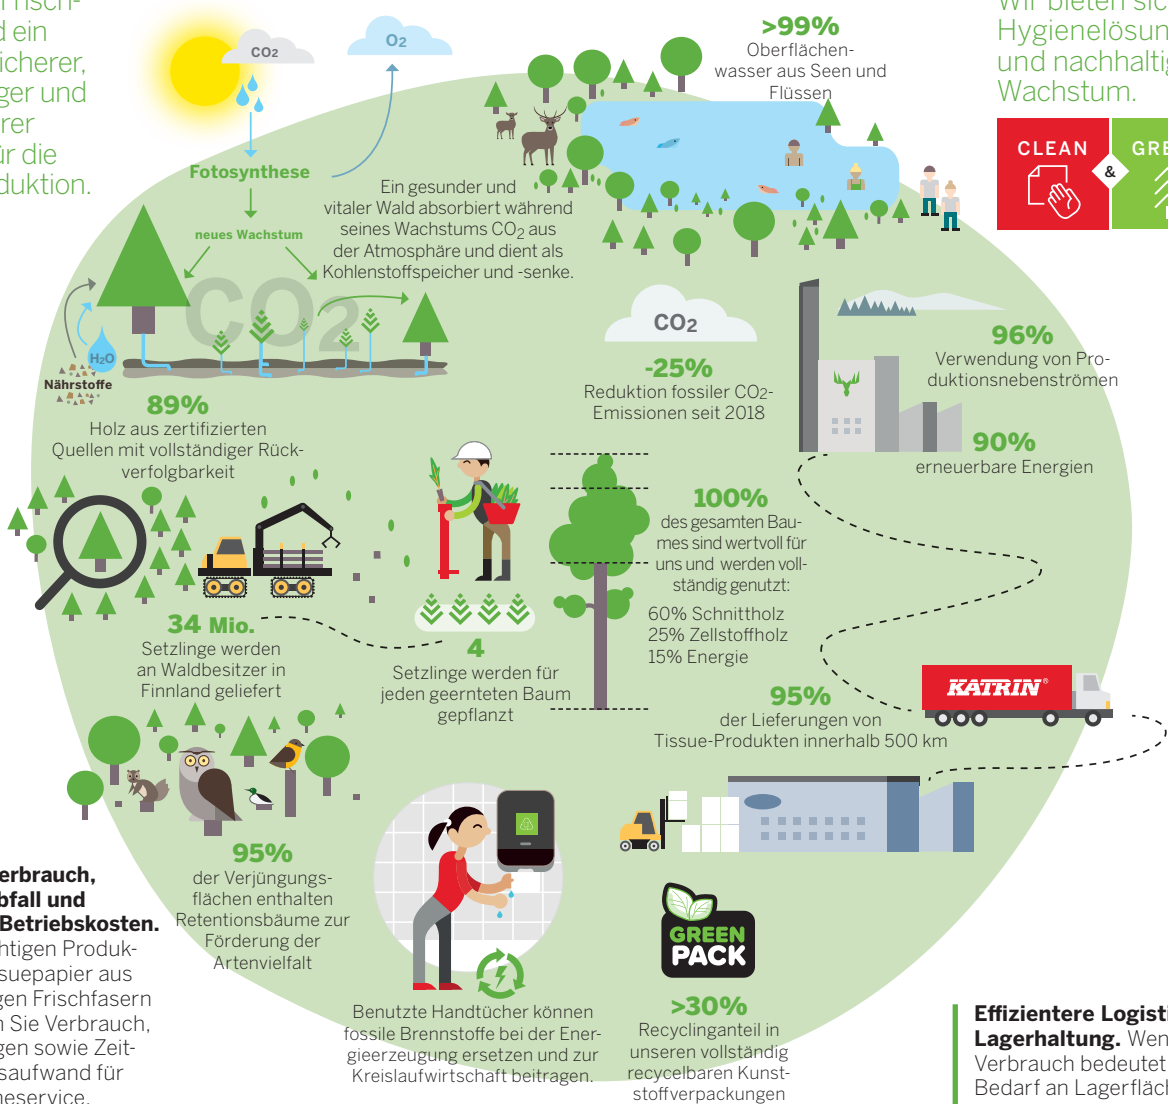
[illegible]risch-
d ein
icherer,
ger und
rer
ür die
duktion.

CO₂

O₂

Fotosynthese

neues Wachstum

CO2

H₂O

Nährstoffe

Ein gesunder und vitaler Wald absorbiert während seines Wachstums $CO_2$ aus der Atmosphäre und dient als Kohlenstoffspeicher und -senke.

>99%
Oberflächenwasser aus Seen und Flüssen

Wir bieten si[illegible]
Hygienelösun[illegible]
und nachhalti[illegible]
Wachstum.

CLEAN & GRE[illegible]

CO₂
-25%
Reduktion fossiler CO2-Emissionen seit 2018

96%
Verwendung von Produktionsnebenströmen

90%
erneuerbare Energien

89%
Holz aus zertifizierten Quellen mit vollständiger Rückverfolgbarkeit

100%
des gesamten Baumes sind wertvoll für uns und werden vollständig genutzt:
60% Schnittholz
25% Zellstoffholz
15% Energie

34 Mio.
Setzlinge werden an Waldbesitzer in Finnland geliefert

4
Setzlinge werden für jeden geernteten Baum gepflanzt

95%
der Lieferungen von Tissue-Produkten innerhalb 500 km

KATRIN®

95%
der Verjüngungsflächen enthalten Retentionsbäume zur Förderung der Artenvielfalt

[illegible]erbrauch, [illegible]bfall und Betriebskosten. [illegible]htigen Produk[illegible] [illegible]suepapier aus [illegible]gen Frischfasern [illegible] Sie Verbrauch, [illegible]gen sowie Zeit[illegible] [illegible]saufwand für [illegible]heservice.

Benutzte Handtücher können fossile Brennstoffe bei der Energieerzeugung ersetzen und zur Kreislaufwirtschaft beitragen.

GREEN PACK

>30%
Recyclinganteil in unseren vollständig recycelbaren Kunststoffverpackungen

Effizientere Logisti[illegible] Lagerhaltung. Wen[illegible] Verbrauch bedeutet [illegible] Bedarf an Lagerfläc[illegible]